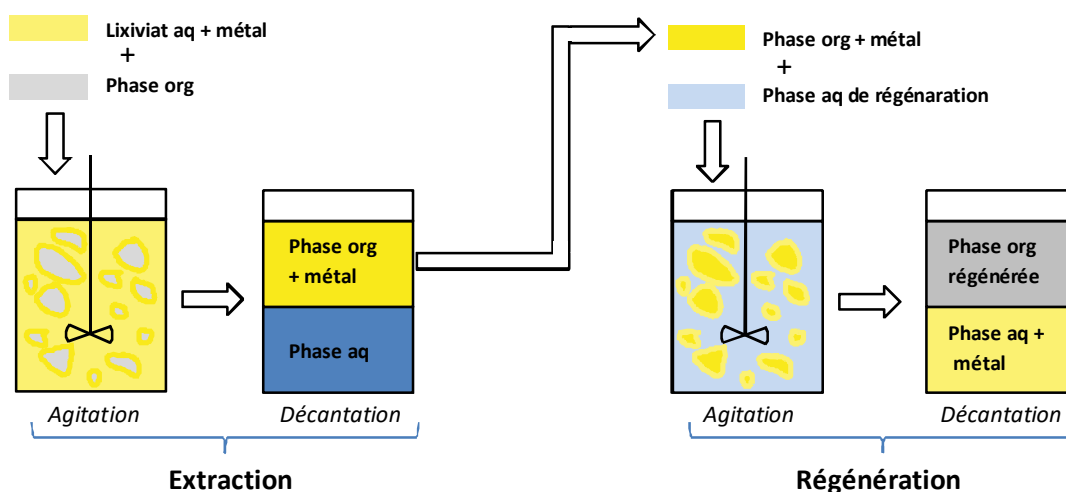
Lixiviat aq + métal
+
Phase org

Agitation

Phase org + métal

Phase aq

Décantation

Extraction

Phase org + métal
+
Phase aq de régénaration

Agitation

Phase org régénérée

Phase aq + métal

Décantation

Régénération